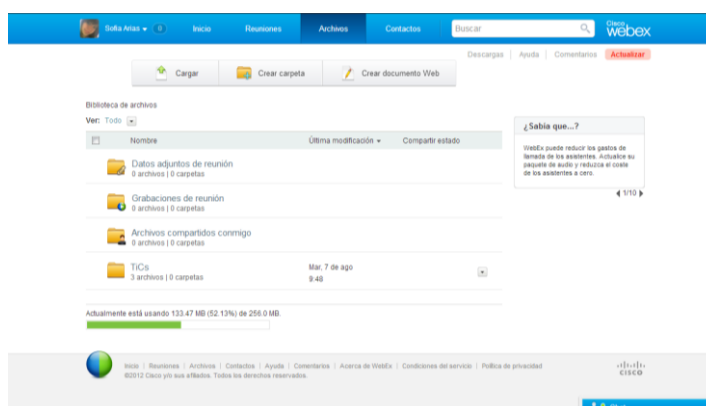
Sofia Arias ▾ 0 Inicio Reuniones Archivos Contactos Buscar Cisco webex

Descargas | Ayuda | Comentarios Actualizar

Cargar Crear carpeta Crear documento Web

Biblioteca de archivos

Ver: Todo

| | Nombre | Última modificación ▾ | Compartir estado |
|---|---|---|---|
| | Datos adjuntos de reunión 0 archivos \| 0 carpetas | | |
| | Grabaciones de reunión 0 archivos \| 0 carpetas | | |
| | Archivos compartidos conmigo 0 archivos \| 0 carpetas | | |
| | TiCs 3 archivos \| 0 carpetas | Mar, 7 de ago 8:48 | |

Actualmente está usando 133.47 MB (52.13%) de 256.0 MB.

¿Sabía que...?

WebEx puede reducir los gastos de llamada de los asistentes. Actualice su paquete de audio y reduzca el coste de los asistentes a cero.

1/10

Inicio | Reuniones | Archivos | Contactos | Ayuda | Comentarios | Acerca de WebEx | Condiciones del servicio | Política de privacidad
©2012 Cisco y/o sus afiliados. Todos los derechos reservados.

CISCO